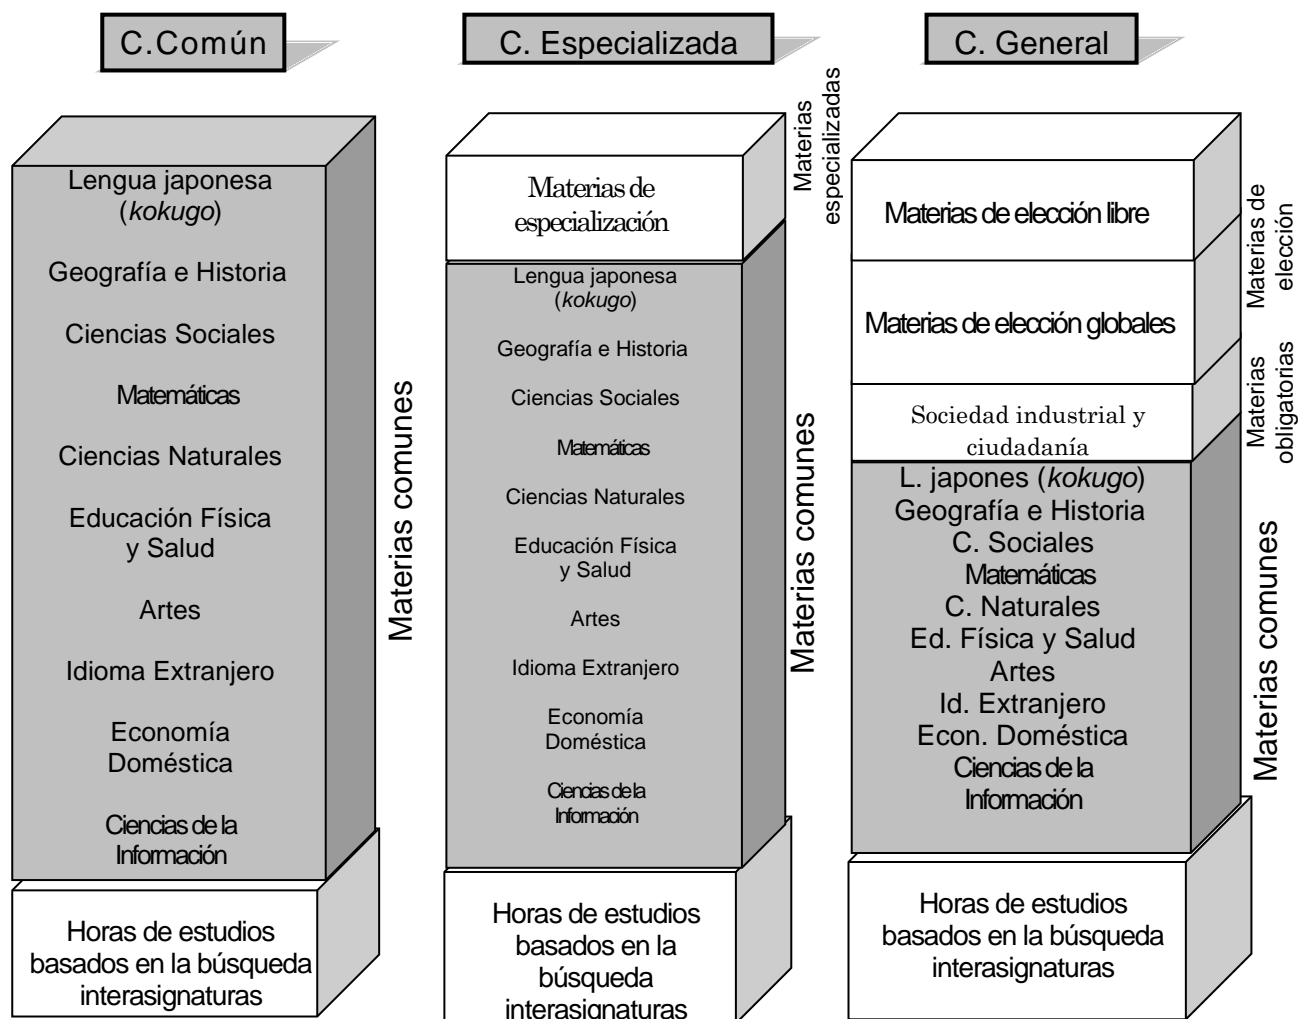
C.Común

Lengua japonesa (*kokugo*)

Geografía e Historia

Ciencias Sociales

Matemáticas

Ciencias Naturales

Educación Física y Salud

Artes

Idioma Extranjero

Economía Doméstica

Ciencias de la Información

Materias comunes

Horas de estudios basados en la búsqueda interasignaturas

C. Especializada

Materias de especialización

Materias especializadas

Lengua japonesa (*kokugo*)

Geografía e Historia

Ciencias Sociales

Matemáticas

Ciencias Naturales

Educación Física y Salud

Artes

Idioma Extranjero

Economía Doméstica

Ciencias de la Información

Materias comunes

Horas de estudios basados en la búsqueda interasignaturas

C. General

Materias de elección libre

Materias de elección globales

Materias de elección

Sociedad industrial y ciudadanía

Materias obligatorias

L. japones (*kokugo*)
Geografía e Historia
C. Sociales
Matemáticas
C. Naturales
Ed. Física y Salud
Artes
Id. Extranjero
Econ. Doméstica
Ciencias de la Información

Materias comunes

Horas de estudios basados en la búsqueda interasignaturas